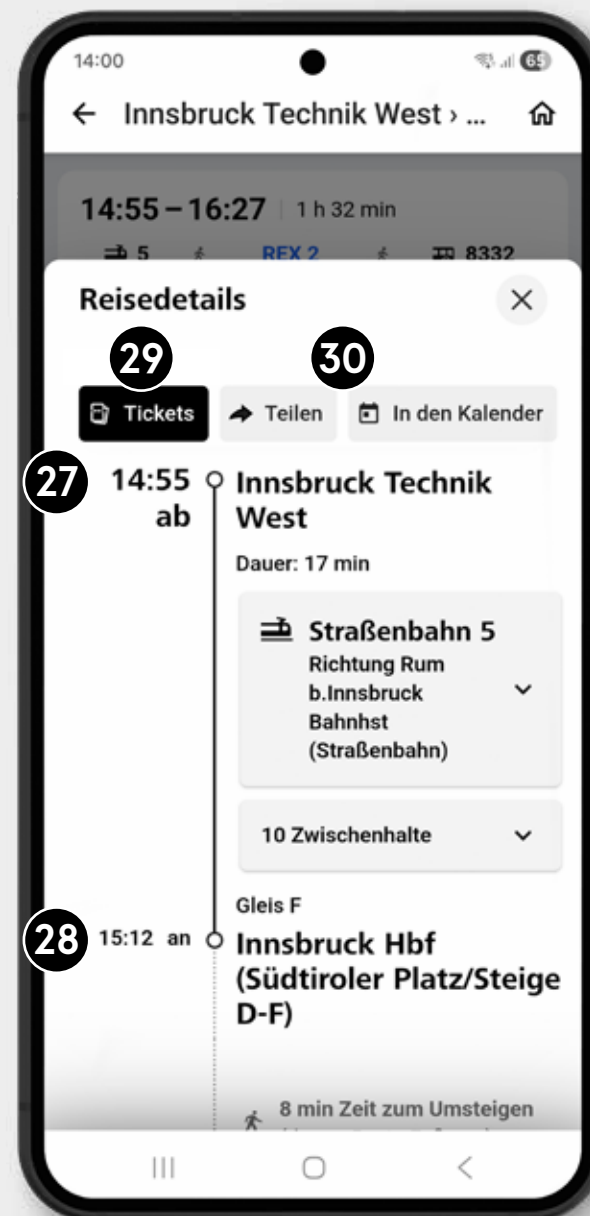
14:00

65

← Innsbruck Technik West › ...

14:55 – 16:27 | 1 h 32 min

5 REX 2 8332

Reisedetails

×

29

30

Tickets

Teilen

In den Kalender

27

14:55 ab

Innsbruck Technik West

Dauer: 17 min

Straßenbahn 5
Richtung Rum b.Innsbruck Bahnhst (Straßenbahn)

10 Zwischenhalte

Gleis F

28

15:12 an

Innsbruck Hbf (Südtiroler Platz/Steige D-F)

8 min Zeit zum Umsteigen